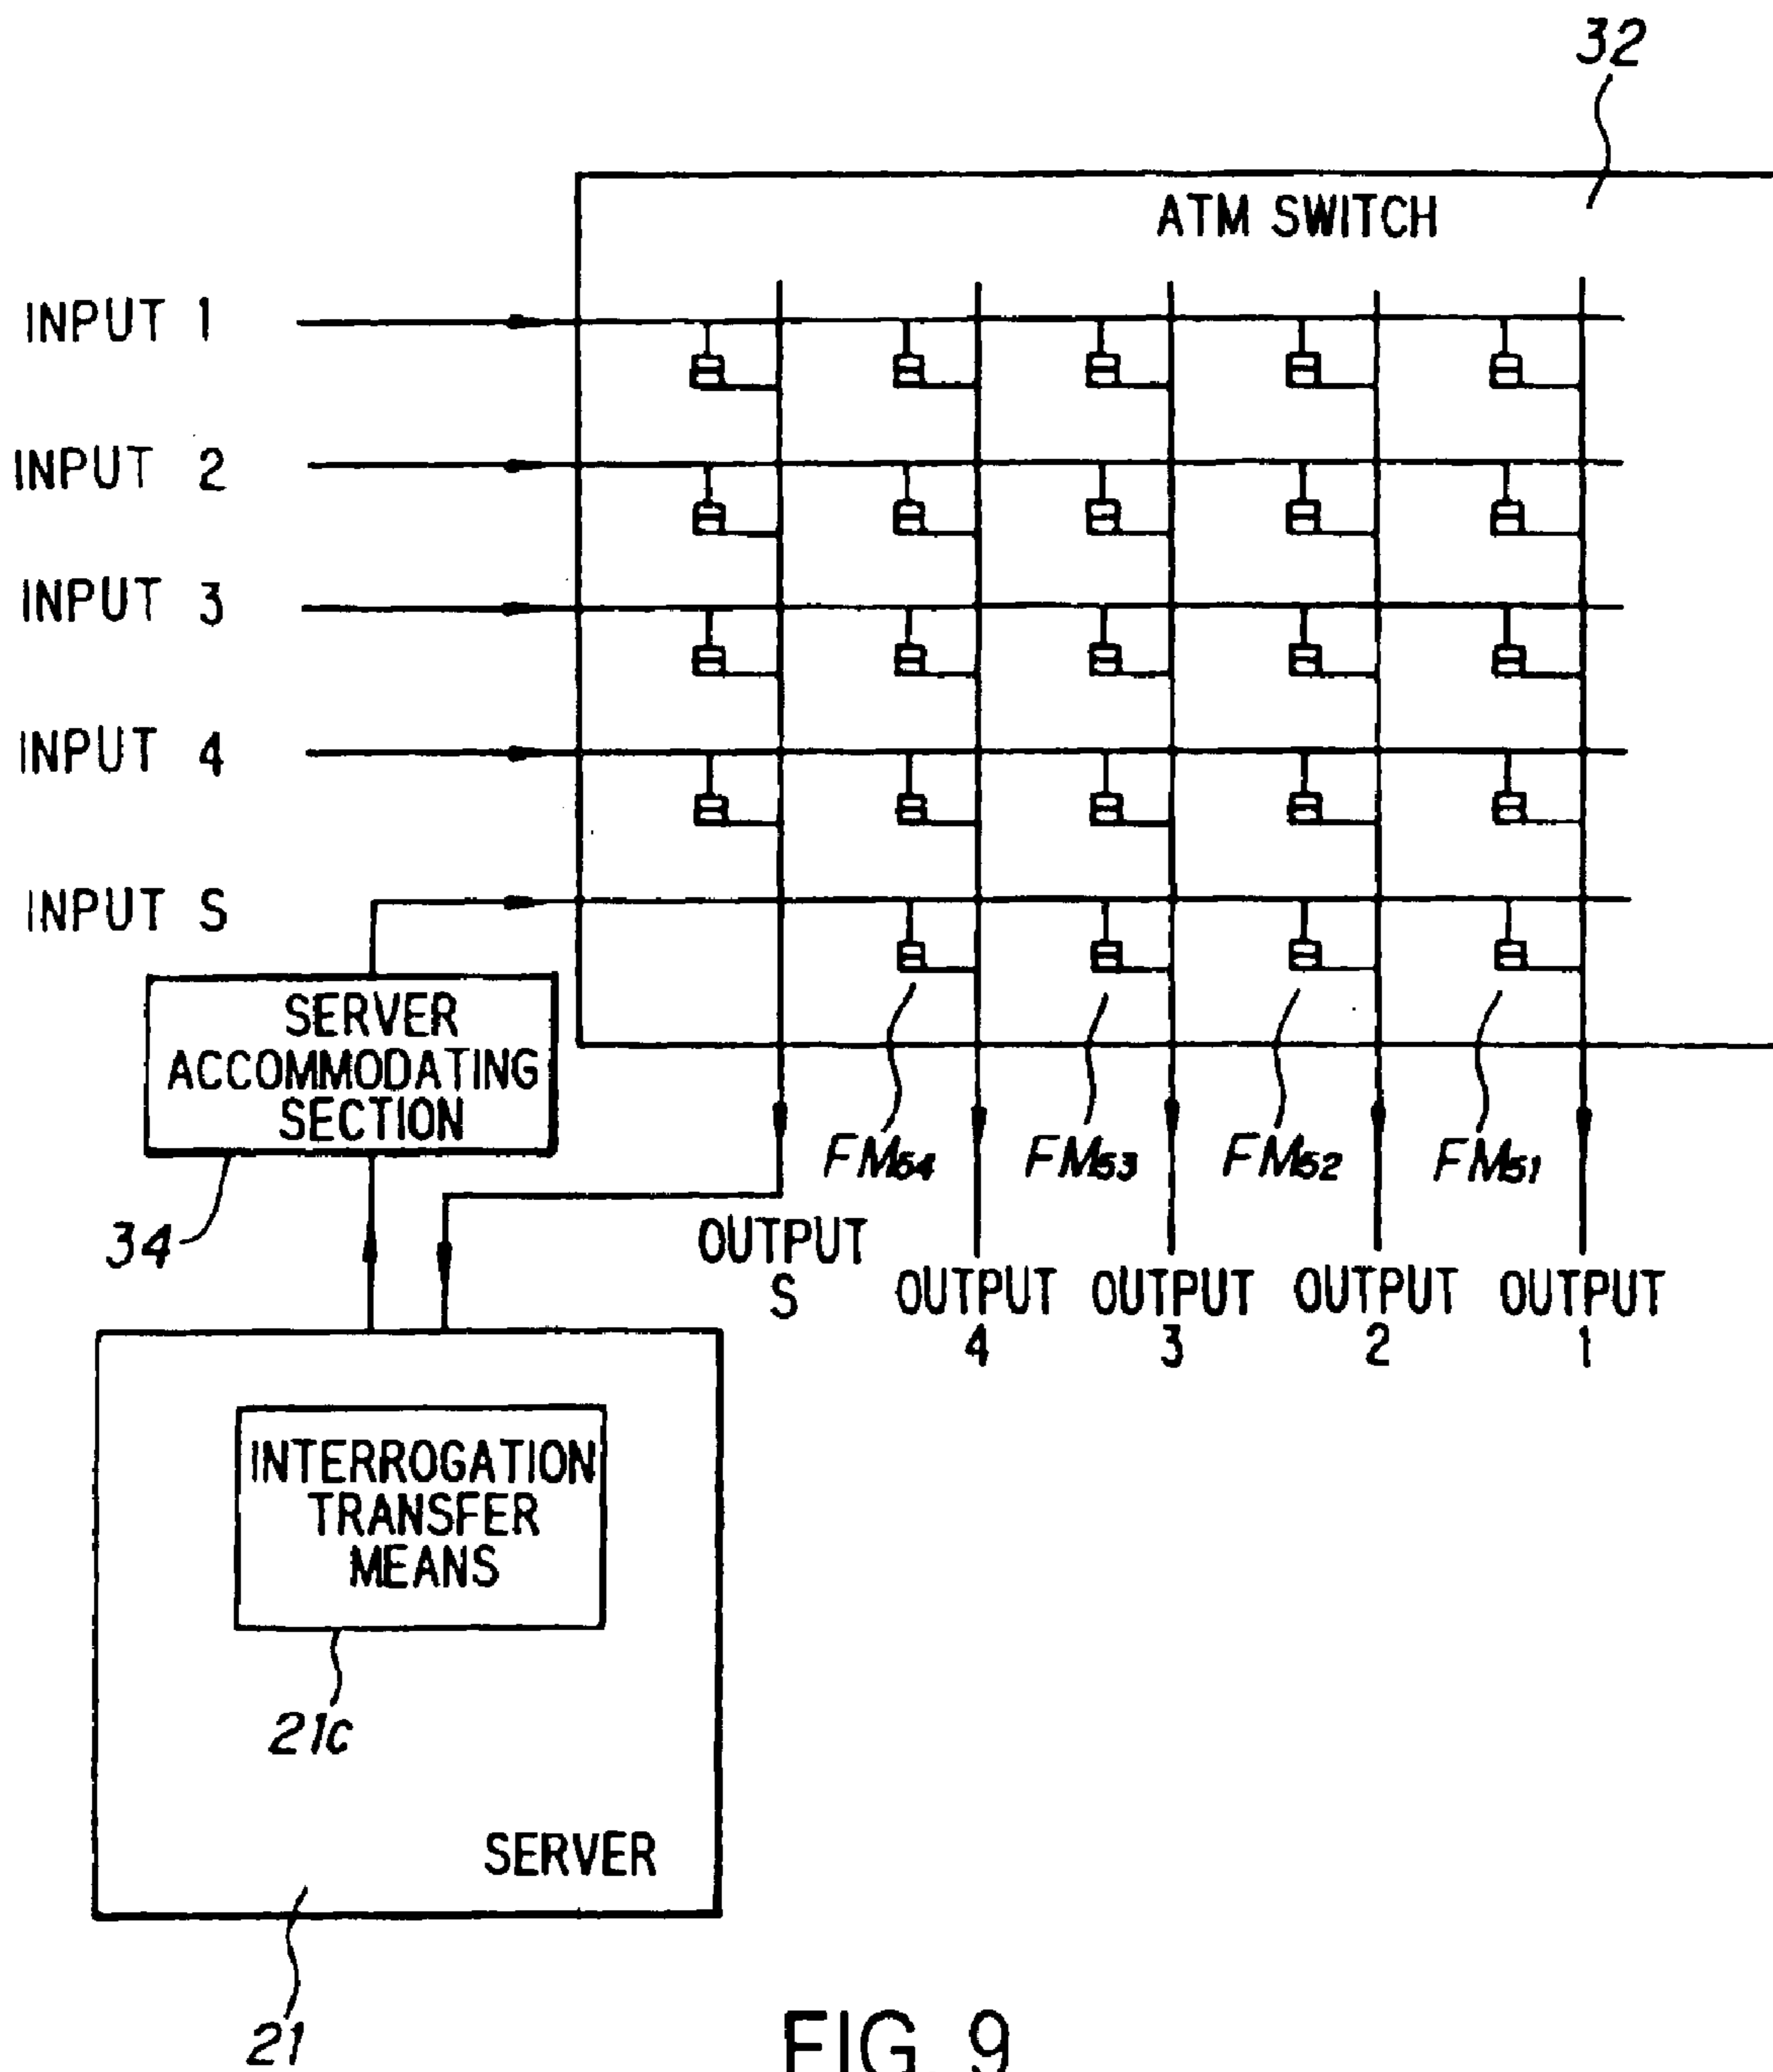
32

ATM SWITCH

INPUT 1

INPUT 2

INPUT 3

INPUT 4

INPUT S

SERVER ACCOMMODATING SECTION

34

$FM_{54}$ $FM_{53}$ $FM_{52}$ $FM_{51}$

OUTPUT S

OUTPUT 4

OUTPUT 3

OUTPUT 2

OUTPUT 1

INTERROGATION TRANSFER MEANS

21c

SERVER

21

FIG 9